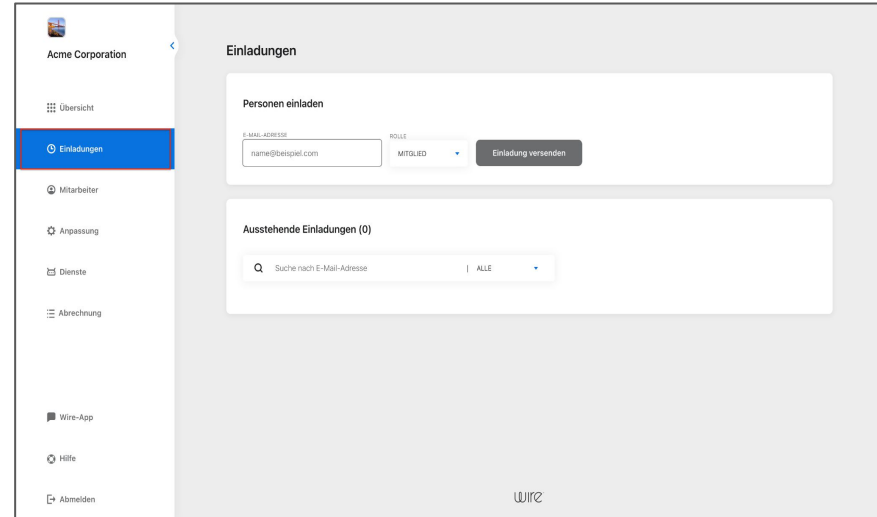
Acme Corporation

Übersicht

Einladungen

Mitarbeiter

Anpassung

Dienste

Abrechnung

Wire-App

Hilfe

Abmelden

Einladungen

Personen einladen

E-MAIL-ADRESSE

name@beispiel.com

ROLLE

MITGLIED

Einladung versenden

Ausstehende Einladungen (0)

Suche nach E-Mail-Adresse

ALLE

wire